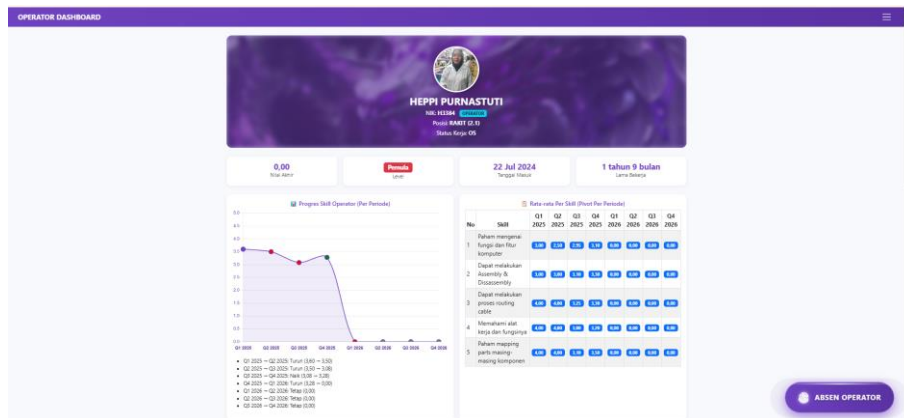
OPERATOR DASHBOARD

HEPPI PURNASTUTI
NIK: 11184 OPERATOR
Posisi: RAKIT (2.1)
Status Kerja: OS

0,00
Nilai Akhir

Pemula
Level

22 Jul 2024
Tanggal Masuk

1 tahun 9 bulan
Lama Bekerja

Progres Skill Operator (Per Periode)

5.0
4.5
4.0
3.5
3.0
2.5
2.0
1.5
1.0
0.5
0.0

Q1 2025 Q2 2025 Q3 2025 Q4 2025 Q1 2026 Q2 2026 Q3 2026 Q4 2026

- Q1 2025 → Q2 2025: Turun (3,60 → 3,50)
- Q2 2025 → Q3 2025: Turun (3,50 → 3,08)
- Q3 2025 → Q4 2025: Naik (3,08 → 3,28)
- Q4 2025 → Q1 2026: Turun (3,28 → 0,00)
- Q1 2026 → Q2 2026: Tetap (0,00)
- Q2 2026 → Q3 2026: Tetap (0,00)
- Q3 2026 → Q4 2026: Tetap (0,00)

Rata-rata Per Skill (Pivot Per Periode)

| No | Skill | Q1 2025 | Q2 2025 | Q3 2025 | Q4 2025 | Q1 2026 | Q2 2026 | Q3 2026 | Q4 2026 |
|---|---|---|---|---|---|---|---|---|---|
| 1 | Paham mengenai fungsi dan fitur komputer | 3,00 | 2,50 | 2,75 | 3,10 | 0,00 | 0,00 | 0,00 | 0,00 |
| 2 | Dapat melakukan Assembly & Dissassembly | 3,00 | 3,00 | 3,00 | 3,30 | 0,00 | 0,00 | 0,00 | 0,00 |
| 3 | Dapat melakukan proses routing cable | 4,00 | 4,00 | 3,25 | 3,30 | 0,00 | 0,00 | 0,00 | 0,00 |
| 4 | Memahami alat kerja dan fungsinya | 4,00 | 4,00 | 3,00 | 3,30 | 0,00 | 0,00 | 0,00 | 0,00 |
| 5 | Paham mapping parts masing-masing komponen | 4,00 | 4,00 | 3,00 | 3,50 | 0,00 | 0,00 | 0,00 | 0,00 |

ABSEN OPERATOR